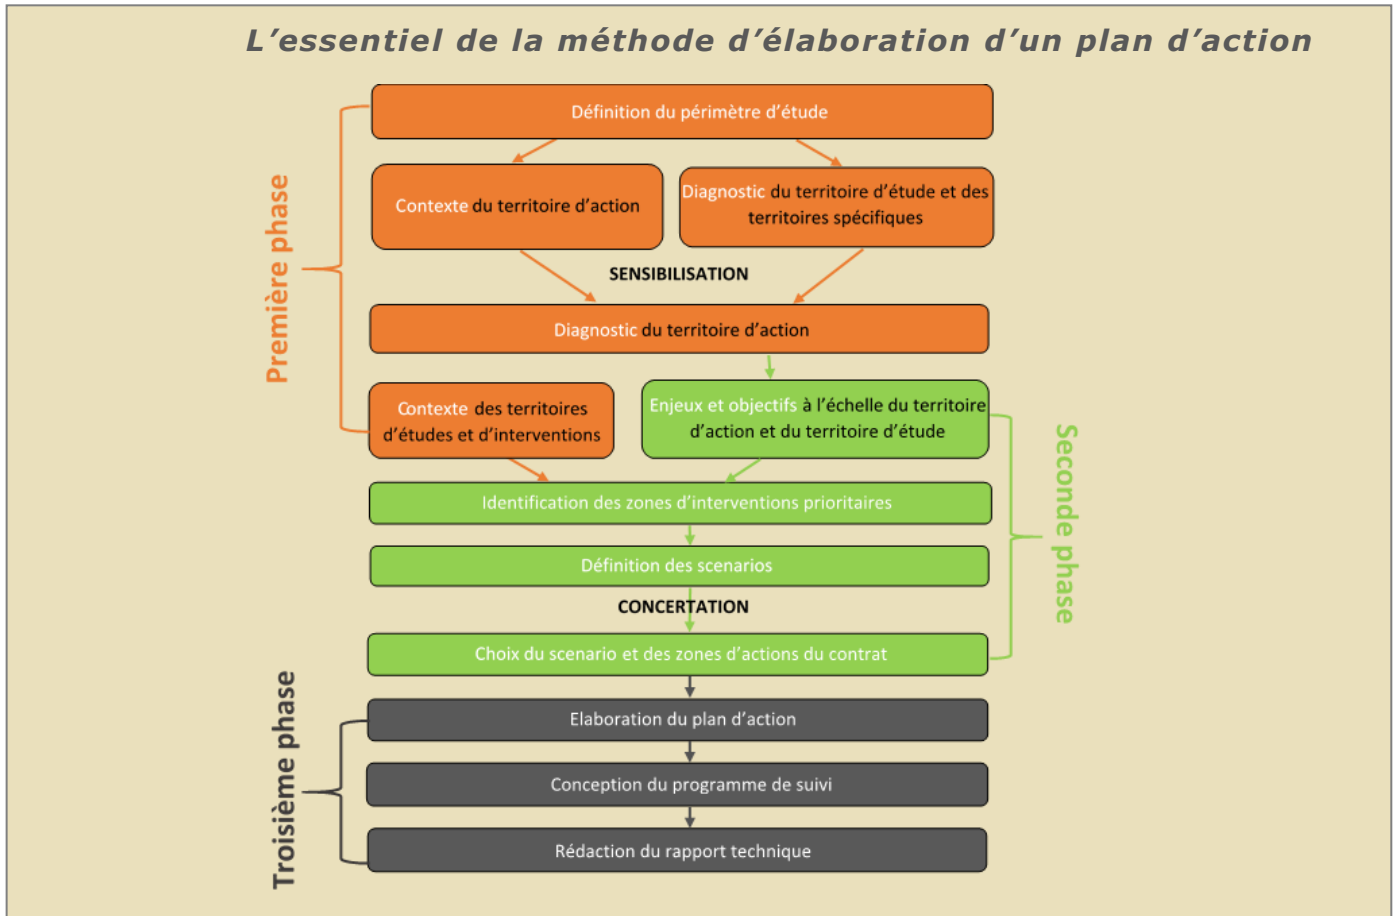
L’essentiel de la méthode d’élaboration d’un plan d’action

Première phase

Définition du périmètre d’étude

Contexte du territoire d’action

Diagnostic du territoire d’étude et des territoires spécifiques

SENSIBILISATION

Diagnostic du territoire d’action

Contexte des territoires d’études et d’interventions

Enjeux et objectifs à l’échelle du territoire d’action et du territoire d’étude

Seconde phase

Identification des zones d’interventions prioritaires

Définition des scenarios

CONCERTATION

Choix du scenario et des zones d’actions du contrat

Troisième phase

Elaboration du plan d’action

Conception du programme de suivi

Rédaction du rapport technique